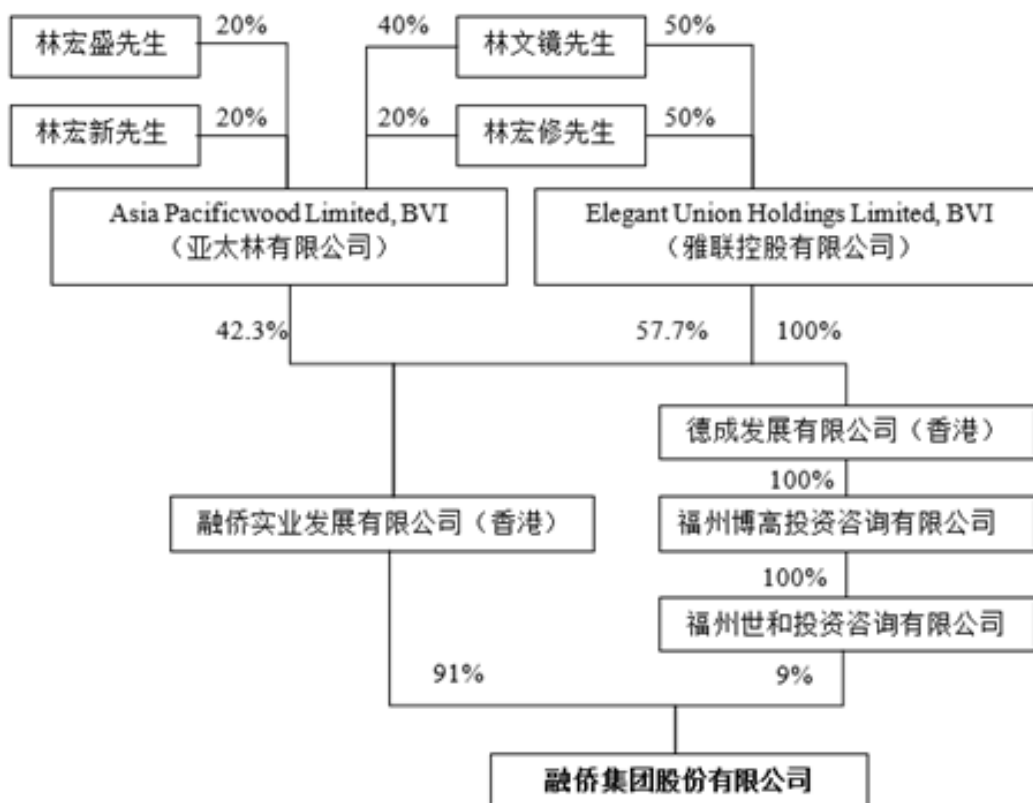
林宏盛先生

20%

40%

林文镜先生

50%

林宏新先生

20%

20%

林宏修先生

50%

Asia Pacificwood Limited, BVI
（亚太林有限公司）

Elegant Union Holdings Limited, BVI
（雅联控股有限公司）

42.3%

57.7%

100%

德成发展有限公司（香港）

100%

融侨实业发展有限公司（香港）

福州博高投资咨询有限公司

100%

福州世和投资咨询有限公司

91%

9%

融侨集团股份有限公司